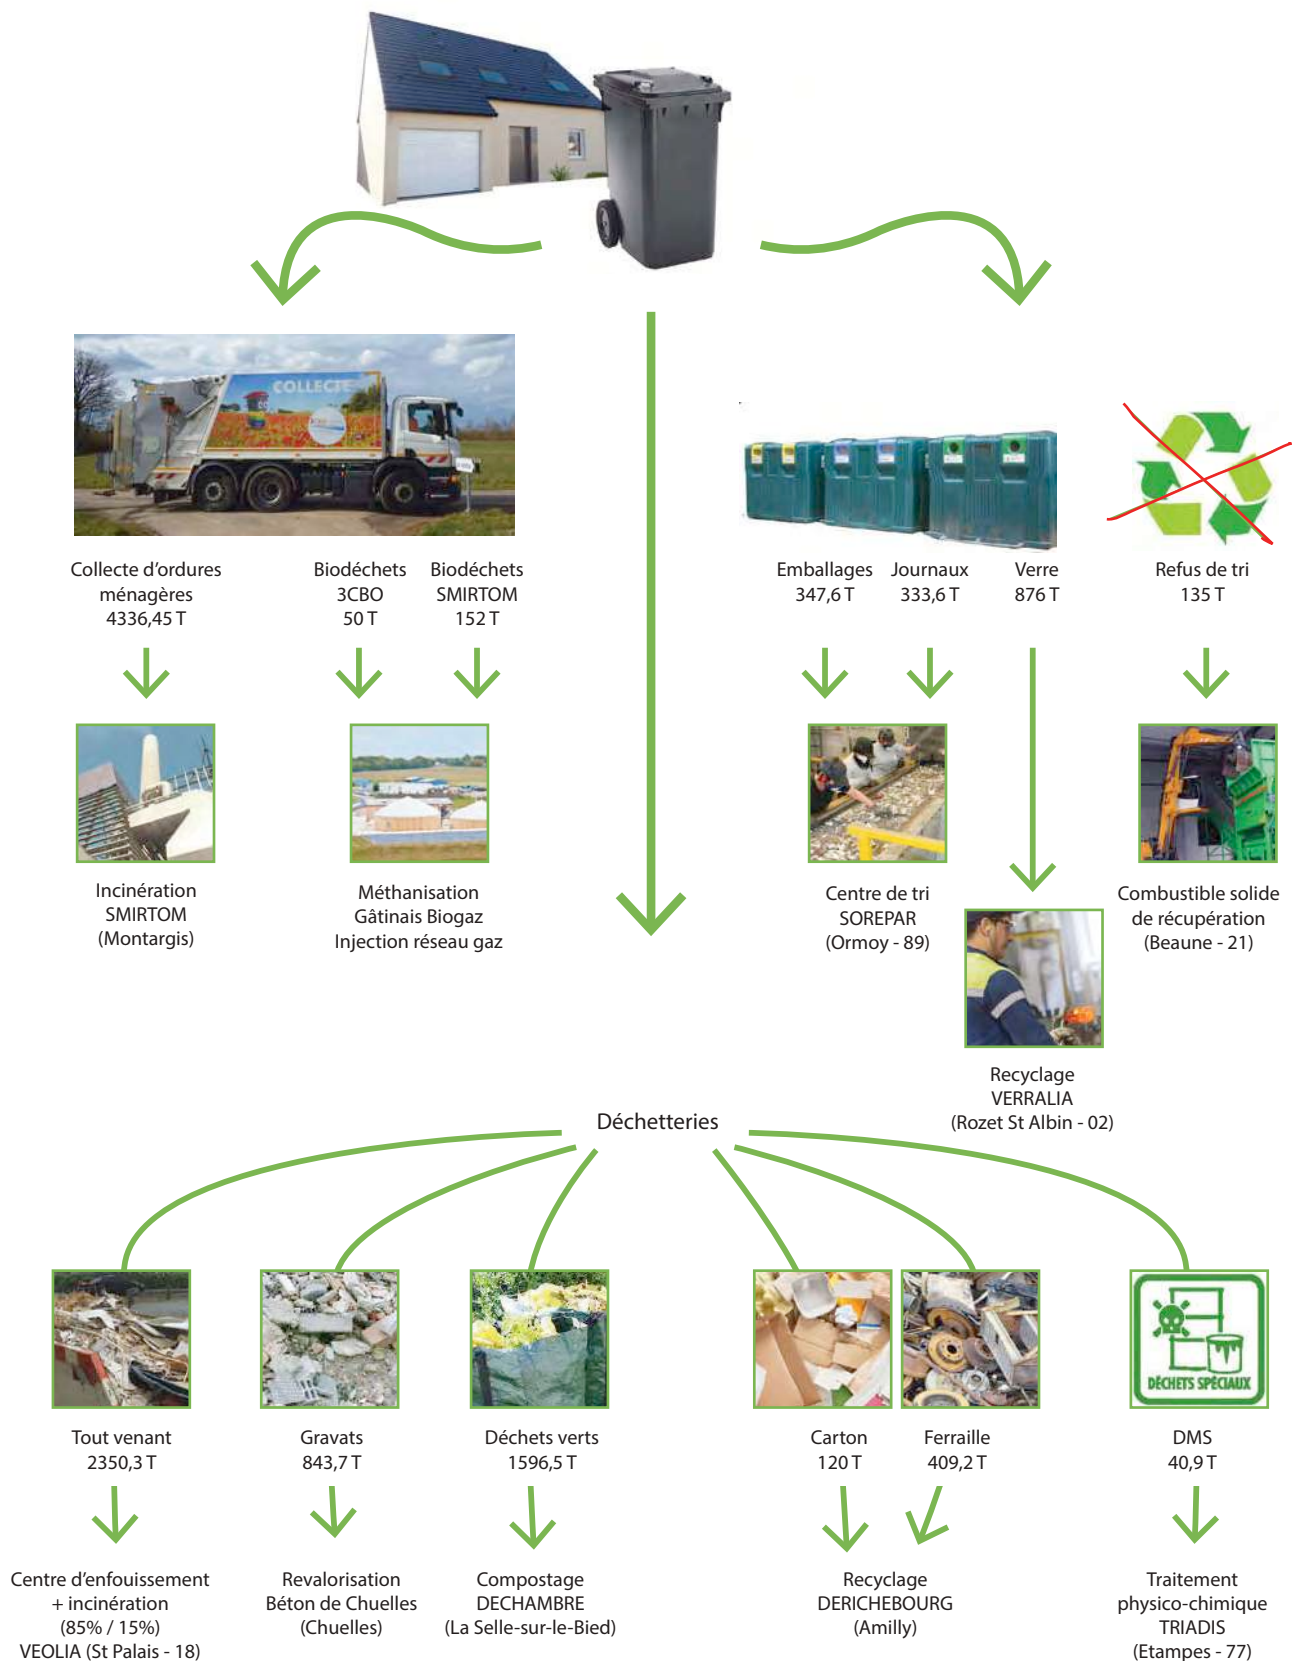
COLLECTE

Collecte d'ordures ménagères
4336,45 T

Biodéchets
3CBO
50 T

Biodéchets
SMIRTOM
152 T

Incinération
SMIRTOM
(Montargis)

Méthanisation
Gâtinais Biogaz
Injection réseau gaz

Emballages
347,6 T

Journaux
333,6 T

Verre
876 T

Refus de tri
135 T

Centre de tri
SOREPAR
(Ormoy - 89)

Recyclage
VERRALIA
(Rozet St Albin - 02)

Combustible solide de récupération
(Beaune - 21)

Déchetteries

Tout venant
2350,3 T

Gravats
843,7 T

Déchets verts
1596,5 T

Carton
120 T

Ferraille
409,2 T

DÉCHETS SPÉCIAUX

DMS
40,9 T

Centre d'enfouissement
+ incinération
(85% / 15%)
VEOLIA (St Palais - 18)

Revalorisation
Béton de Chuelles
(Chuelles)

Compostage
DECHAMBRE
(La Selle-sur-le-Bied)

Recyclage
DERICHEBOURG
(Amilly)

Traitement
physico-chimique
TRIADIS
(Etampes - 77)